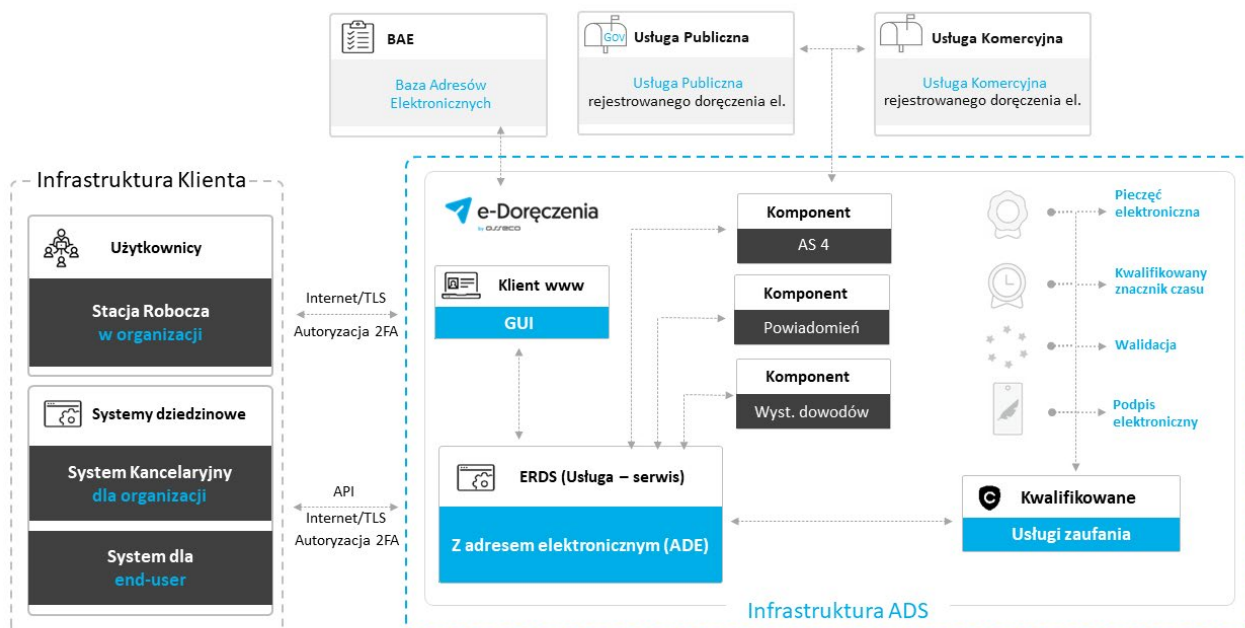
BAE

Baza Adresów Elektronicznych

GOV Usługa Publiczna

Usługa Publiczna rejestrowanego doręczenia el.

Usługa Komercyjna

Usługa Komercyjna rejestrowanego doręczenia el.

Infrastruktura Klienta

Użytkownicy

Stacja Robocza w organizacji

Systemy dziedzinowe

System Kancelaryjny dla organizacji

System dla end-user

Internet/TLS
Autoryzacja 2FA

API
Internet/TLS
Autoryzacja 2FA

e-Doręczenia
by asseco

Klient www

GUI

Komponent

AS 4

Komponent

Powiadomień

Komponent

Wyst. dowodów

ERDS (Usługa – serwis)

Z adresem elektronicznym (ADE)

Pieczęć elektroniczna

Kwalifikowany znacznik czasu

Walidacja

Podpis elektroniczny

Kwalifikowane

Usługi zaufania

Infrastruktura ADS